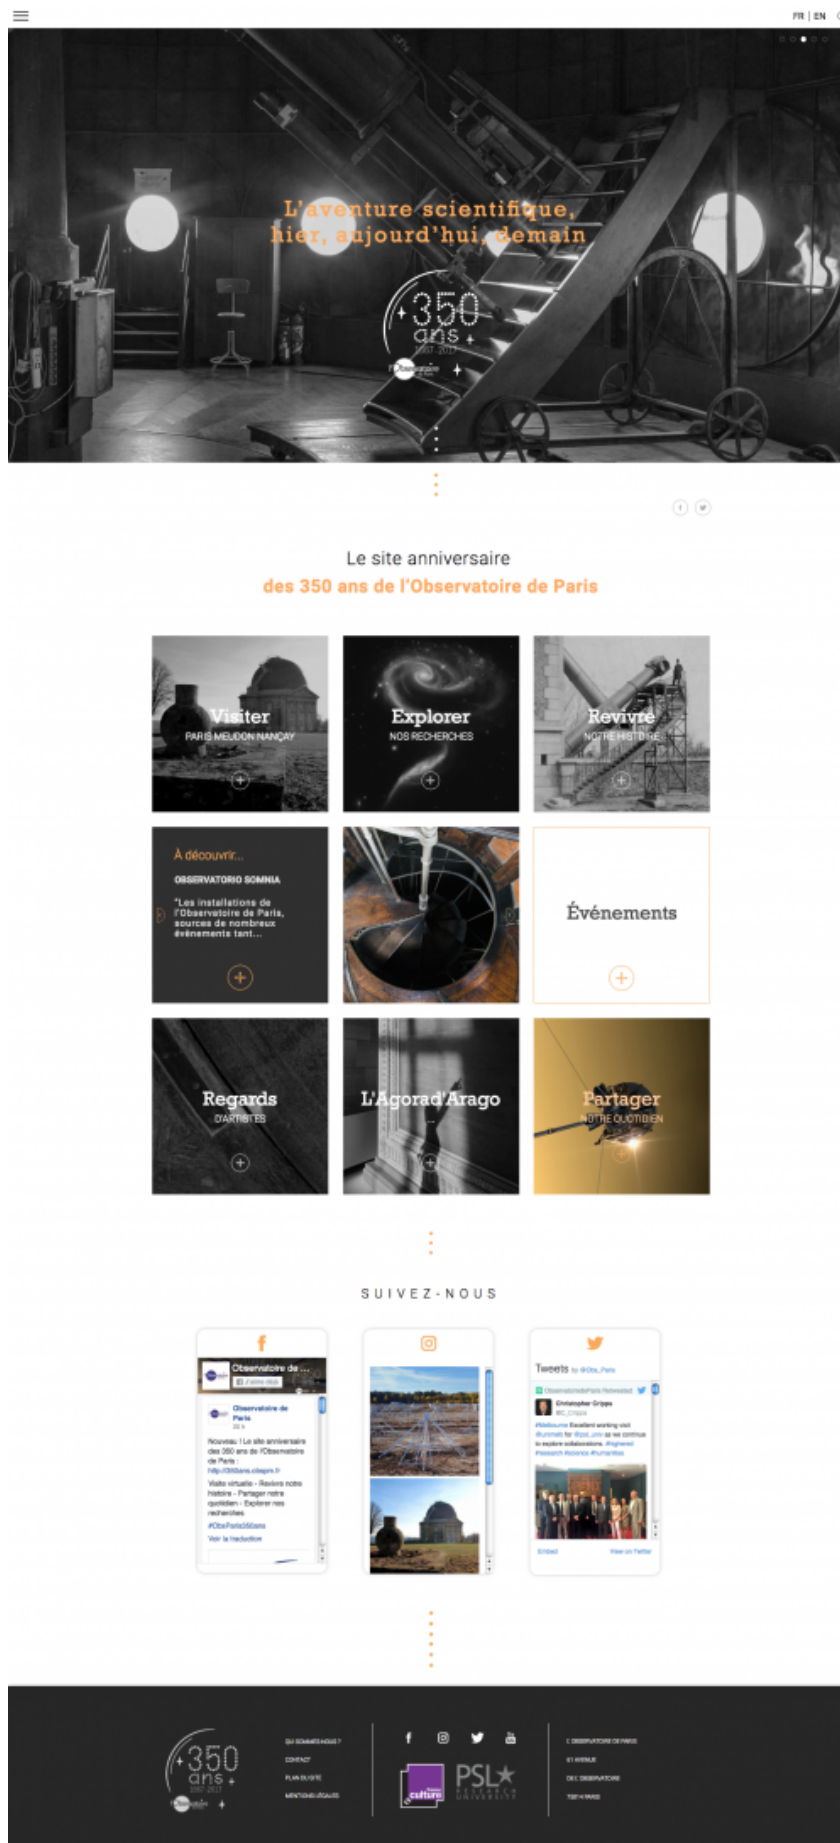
FR | EN

L'aventure scientifique, hier, aujourd'hui, demain

350 ans 1667-2017

Le site anniversaire
des 350 ans de l'Observatoire de Paris

Visiter
PARIS MEUDON NANÇAY

Explorer
NOS RECHERCHES

Revivre
NOTRE HISTOIRE

À découvrir...
OBSERVATORIO SOMNIA
"Les installations de l'Observatoire de Paris, sources de nombreux événements tant...

Événements

Regards
D'ARTISTES

L'Agorad'Arago

Partager
NOTRE QUOTIDIEN

SUIVEZ-NOUS

Observatoire de ...
Observatoire de Paris
Nouveau ! Le site anniversaire des 350 ans de l'Observatoire de Paris :
http://350ans.obspm.fr
Visite virtuelle - Revivre notre histoire - Partager notre quotidien - Explorer nos recherches
#ObsParis350ans
Voir la traduction

Tweets by @Obs_Paris
Christopher Cripps
#Melbourne Excellent working visit @unimelb for @psl_univ as we continue to explore collaborations. #highered #research #science #humanities
Embed
View on Twitter

350 ans 1667-2017

QUI SOMMES-NOUS ?
CONTACT
PLAN DU SITE
MENTIONS LÉGALES

culture
PSL★

L'OBSERVATOIRE DE PARIS
61 AVENUE
DE L'OBSERVATOIRE
75014 PARIS